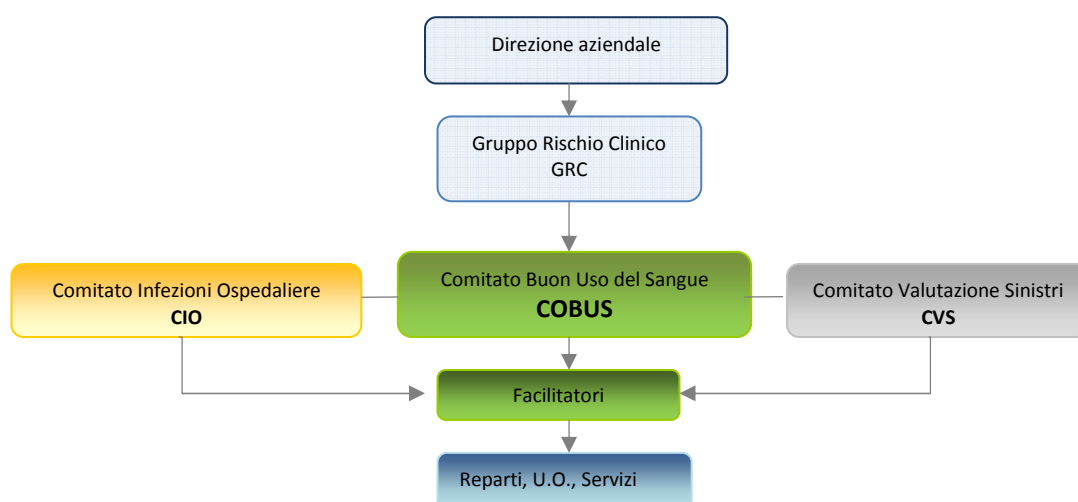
Direzione aziendale

Gruppo Rischio Clinico
GRC

Comitato Infezioni Ospedaliere
**CIO**

Comitato Buon Uso del Sangue
**COBUS**

Comitato Valutazione Sinistri
**CVS**

Facilitatori

Reparti, U.O., Servizi